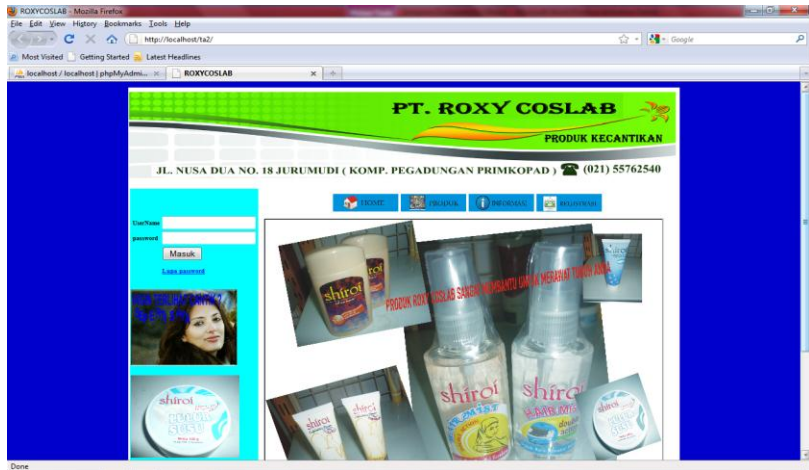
ROXYCOSLAB - Mozilla Firefox
File Edit View History Bookmarks Tools Help
http://localhost/ta2/
Google
Most Visited Getting Started Latest Headlines
localhost / localhost | phpMyAdmi... ROXYCOSLAB
PT. ROXY COSLAB
PRODUK KECANTIKAN
JL. NUSA DUA NO. 18 JURUMUDI ( KOMP. PEGADUNGAN PRIMKOPAD ) (021) 55762540
HOME PRODUK INFORMASI REGISTRASI
UserName
password
Masuk
Lupa password
PRODUK ROXY COSLAB SANGAT MEMBANTU DALAM MERAWAT TUBUH ANDA
shiroi
shiroi
shiroi
shiroi
shiroi
Done